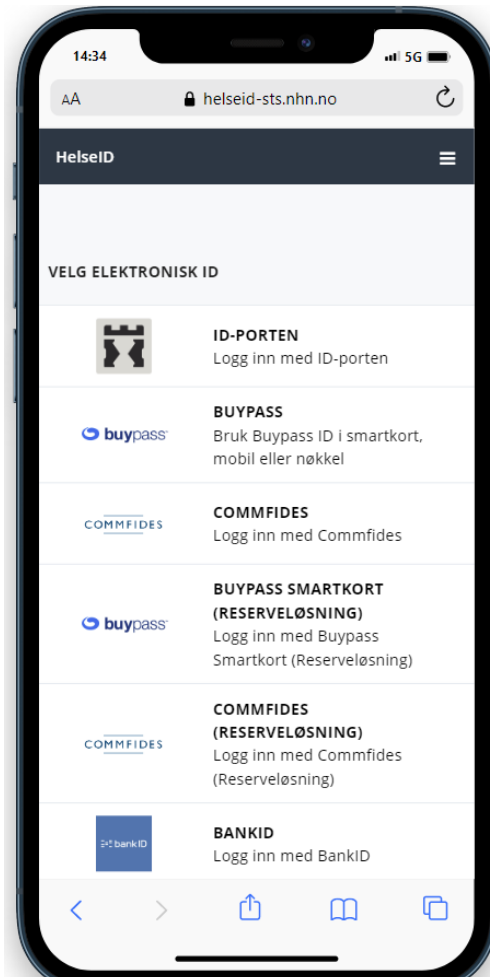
14:34

5G

AA helseid-sts.nhn.no

HelseID

VELG ELEKTRONISK ID

ID-PORTEN
Logg inn med ID-porten

buypass

BUYPASS
Bruk Buypass ID i smartkort, mobil eller nøkkel

COMMFIDES

COMMFIDES
Logg inn med Commfides

buypass

BUYPASS SMARTKORT (RESERVELØSNING)
Logg inn med Buypass Smartkort (Reserveløsning)

COMMFIDES

COMMFIDES (RESERVELØSNING)
Logg inn med Commfides (Reserveløsning)

bankID

BANKID
Logg inn med BankID